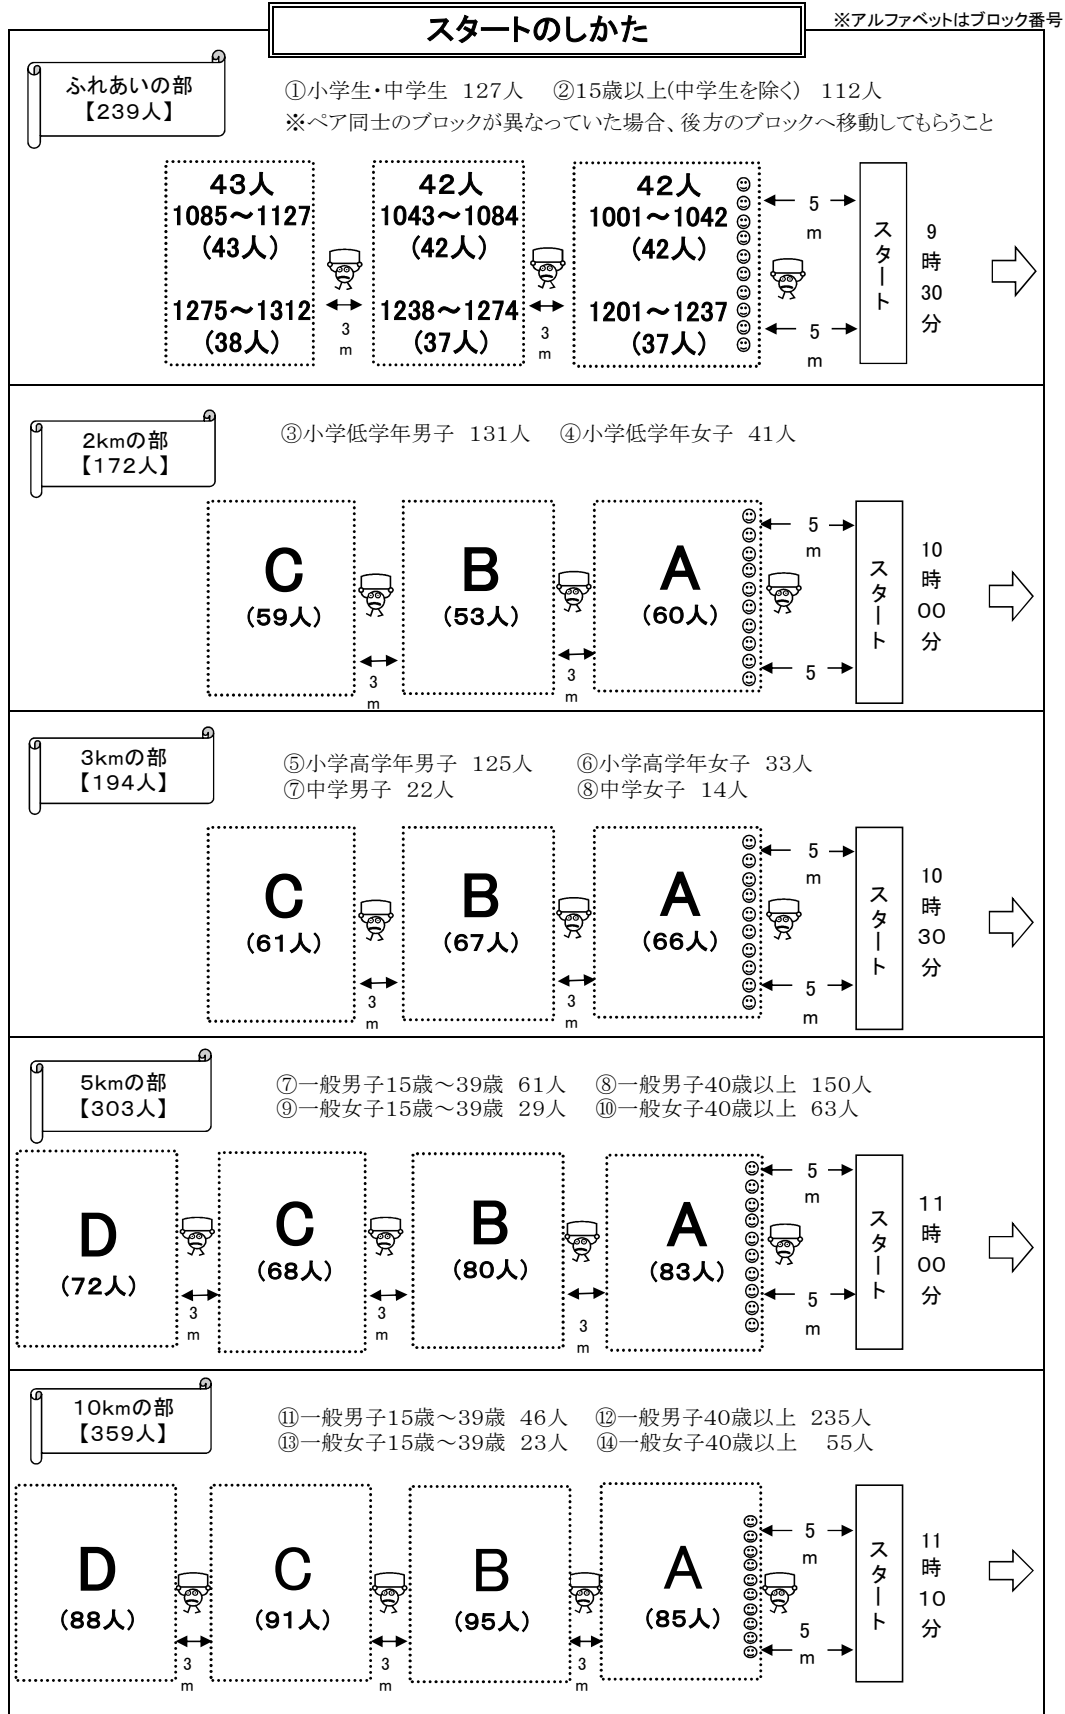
スタートのしかた

※アルファベットはブロック番号

ふれあいの部
【239人】

①小学生・中学生 127人 ②15歳以上(中学生を除く) 112人
※ペア同士のブロックが異なっていた場合、後方のブロックへ移動してもらうこと

43人
1085～1127
(43人)
1275～1312
(38人)

3
m

42人
1043～1084
(42人)
1238～1274
(37人)

3
m

42人
1001～1042
(42人)
1201～1237
(37人)

5
m

5
m

スタート

9
時
30
分

2kmの部
【172人】

③小学低学年男子 131人 ④小学低学年女子 41人

C
(59人)

3
m

B
(53人)

3
m

A
(60人)

5
m

5

スタート

10
時
00
分

3kmの部
【194人】

⑤小学高学年男子 125人 ⑥小学高学年女子 33人
⑦中学男子 22人 ⑧中学女子 14人

C
(61人)

3
m

B
(67人)

3
m

A
(66人)

5
m

5
m

スタート

10
時
30
分

5kmの部
【303人】

⑦一般男子15歳～39歳 61人 ⑧一般男子40歳以上 150人
⑨一般女子15歳～39歳 29人 ⑩一般女子40歳以上 63人

D
(72人)

3
m

C
(68人)

3
m

B
(80人)

3
m

A
(83人)

5
m

5
m

スタート

11
時
00
分

10kmの部
【359人】

⑪一般男子15歳～39歳 46人 ⑫一般男子40歳以上 235人
⑬一般女子15歳～39歳 23人 ⑭一般女子40歳以上 55人

D
(88人)

3
m

C
(91人)

3
m

B
(95人)

3
m

A
(85人)

5
m

5
m

スタート

11
時
10
分